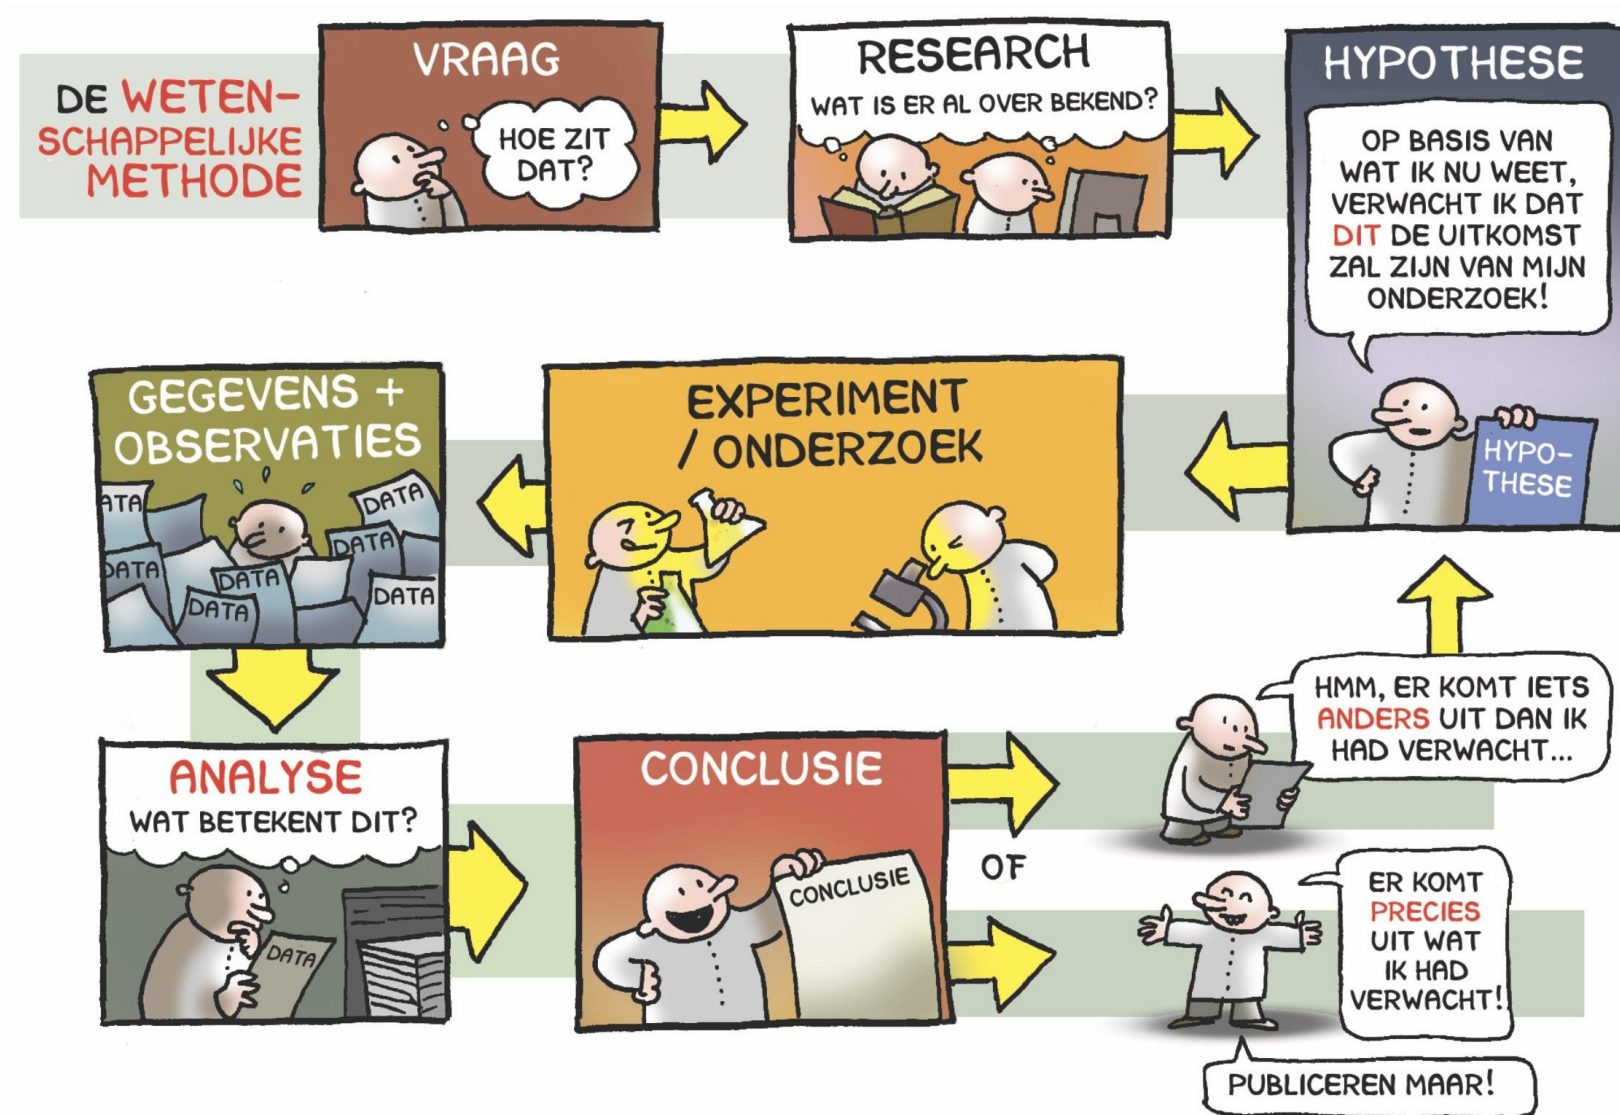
DE WETENSCHAPPELIJKE METHODE

VRAAG

HOE ZIT DAT?

RESEARCH

WAT IS ER AL OVER BEKEND?

HYPOTHESE

OP BASIS VAN WAT IK NU WEET, VERWACHT IK DAT DIT DE UITKOMST ZAL ZIJN VAN MIJN ONDERZOEK!

HYPOTHESE

EXPERIMENT / ONDERZOEK

GEGEVENS + OBSERVATIES

DATA DATA DATA DATA DATA DATA DATA

ANALYSE

WAT BETEKENT DIT?

DATA

CONCLUSIE

CONCLUSIE

OF

HMM, ER KOMT IETS ANDERS UIT DAN IK HAD VERWACHT...

ER KOMT PRECIES UIT WAT IK HAD VERWACHT!

PUBLICEREN MAAR!